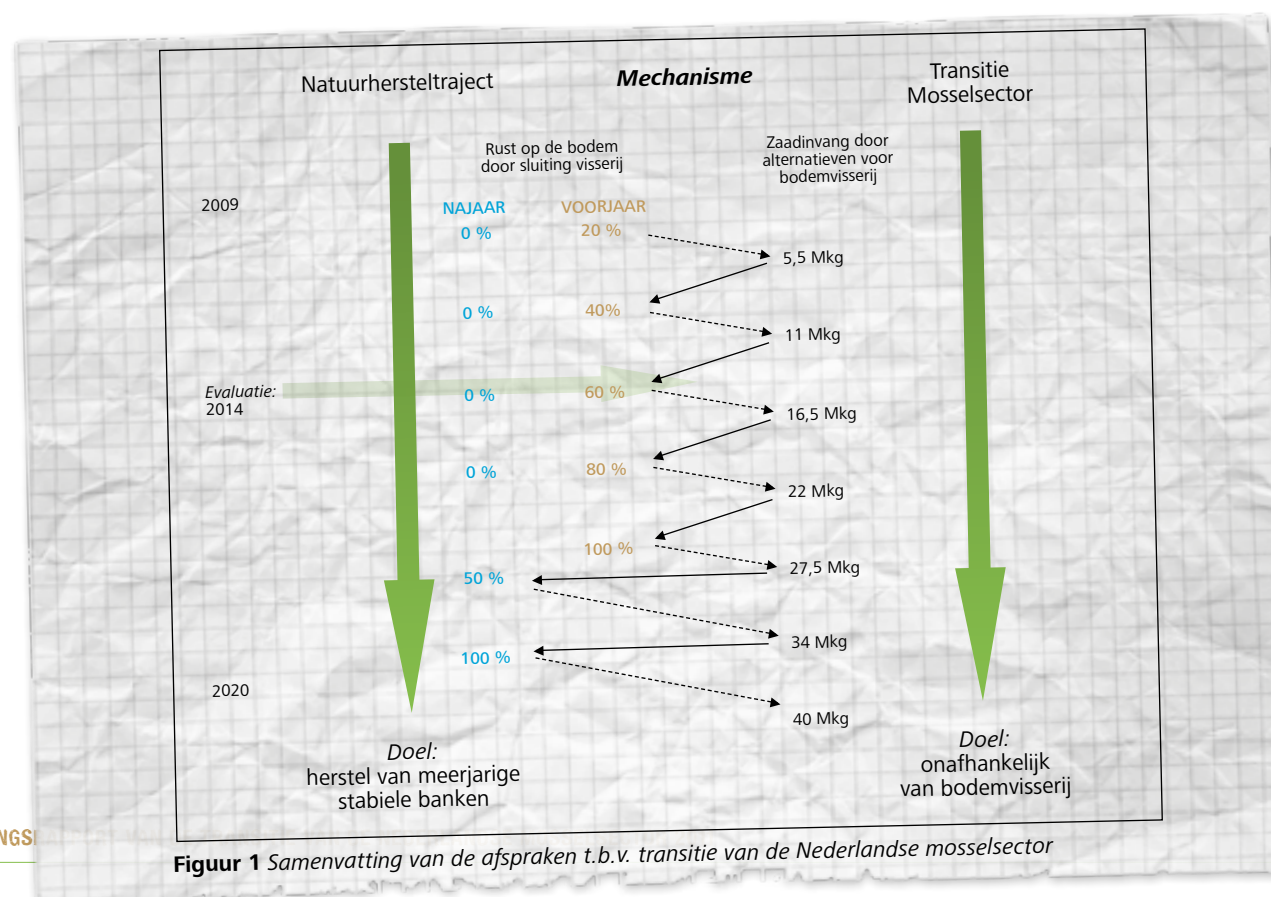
Natuurhersteltraject

*Mechanisme*

Transitie Mosselsector

Rust op de bodem door sluiting visserij

Zaadinvang door alternatieven voor bodemvisserij

2009

NAJAAR

VOORJAAR

0 %

20 %

5,5 Mkg

0 %

40%

11 Mkg

*Evaluatie:* 2014

0 %

60 %

16,5 Mkg

0 %

80 %

22 Mkg

100 %

27,5 Mkg

50 %

34 Mkg

100 %

2020

40 Mkg

*Doel:* herstel van meerjarige stabiele banken

*Doel:* onafhankelijk van bodemvisserij

NGS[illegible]

**Figuur 1** *Samenvatting van de afspraken t.b.v. transitie van de Nederlandse mosselsector*